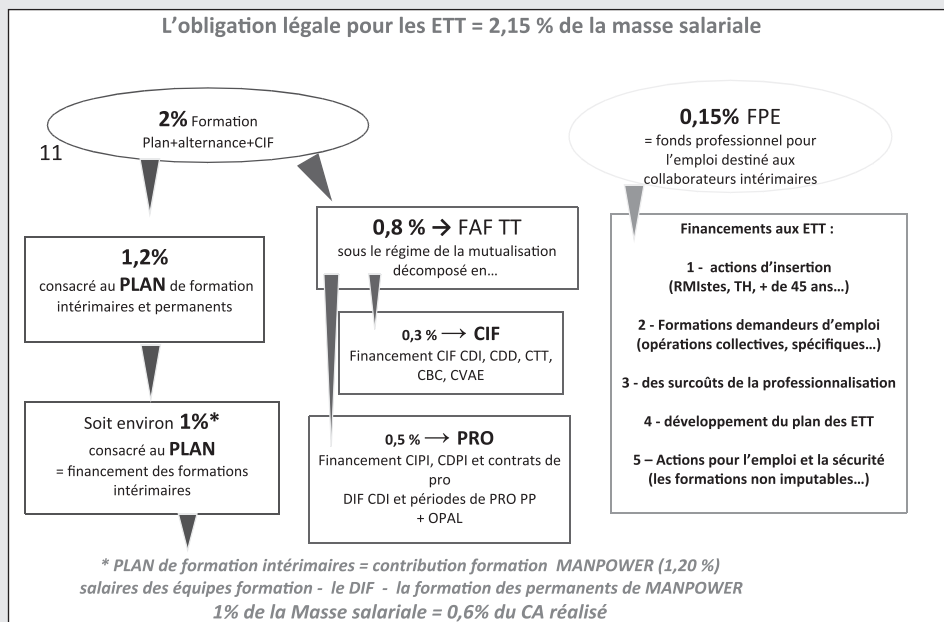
L'obligation légale pour les ETT = 2,15 % de la masse salariale

11

2% Formation
Plan+alternance+CIF

0,15% FPE
= fonds professionnel pour l'emploi destiné aux collaborateurs intérimaires

1,2%
consacré au PLAN de formation intérimaires et permanents

0,8 % → FAF TT
sous le régime de la mutualisation décomposé en…

0,3 % → CIF
Financement CIF CDI, CDD, CTT, CBC, CVAE

Soit environ 1%*
consacré au PLAN
= financement des formations intérimaires

0,5 % → PRO
Financement CIPI, CDPI et contrats de pro
DIF CDI et périodes de PRO PP
+ OPAL

Financements aux ETT :

1 - actions d'insertion (RMIstes, TH, + de 45 ans…)

2 - Formations demandeurs d'emploi (opérations collectives, spécifiques…)

3 - des surcoûts de la professionnalisation

4 - développement du plan des ETT

5 – Actions pour l'emploi et la sécurité (les formations non imputables…)

* PLAN de formation intérimaires = contribution formation MANPOWER (1,20 %)
salaires des équipes formation - le DIF - la formation des permanents de MANPOWER
1% de la Masse salariale = 0,6% du CA réalisé